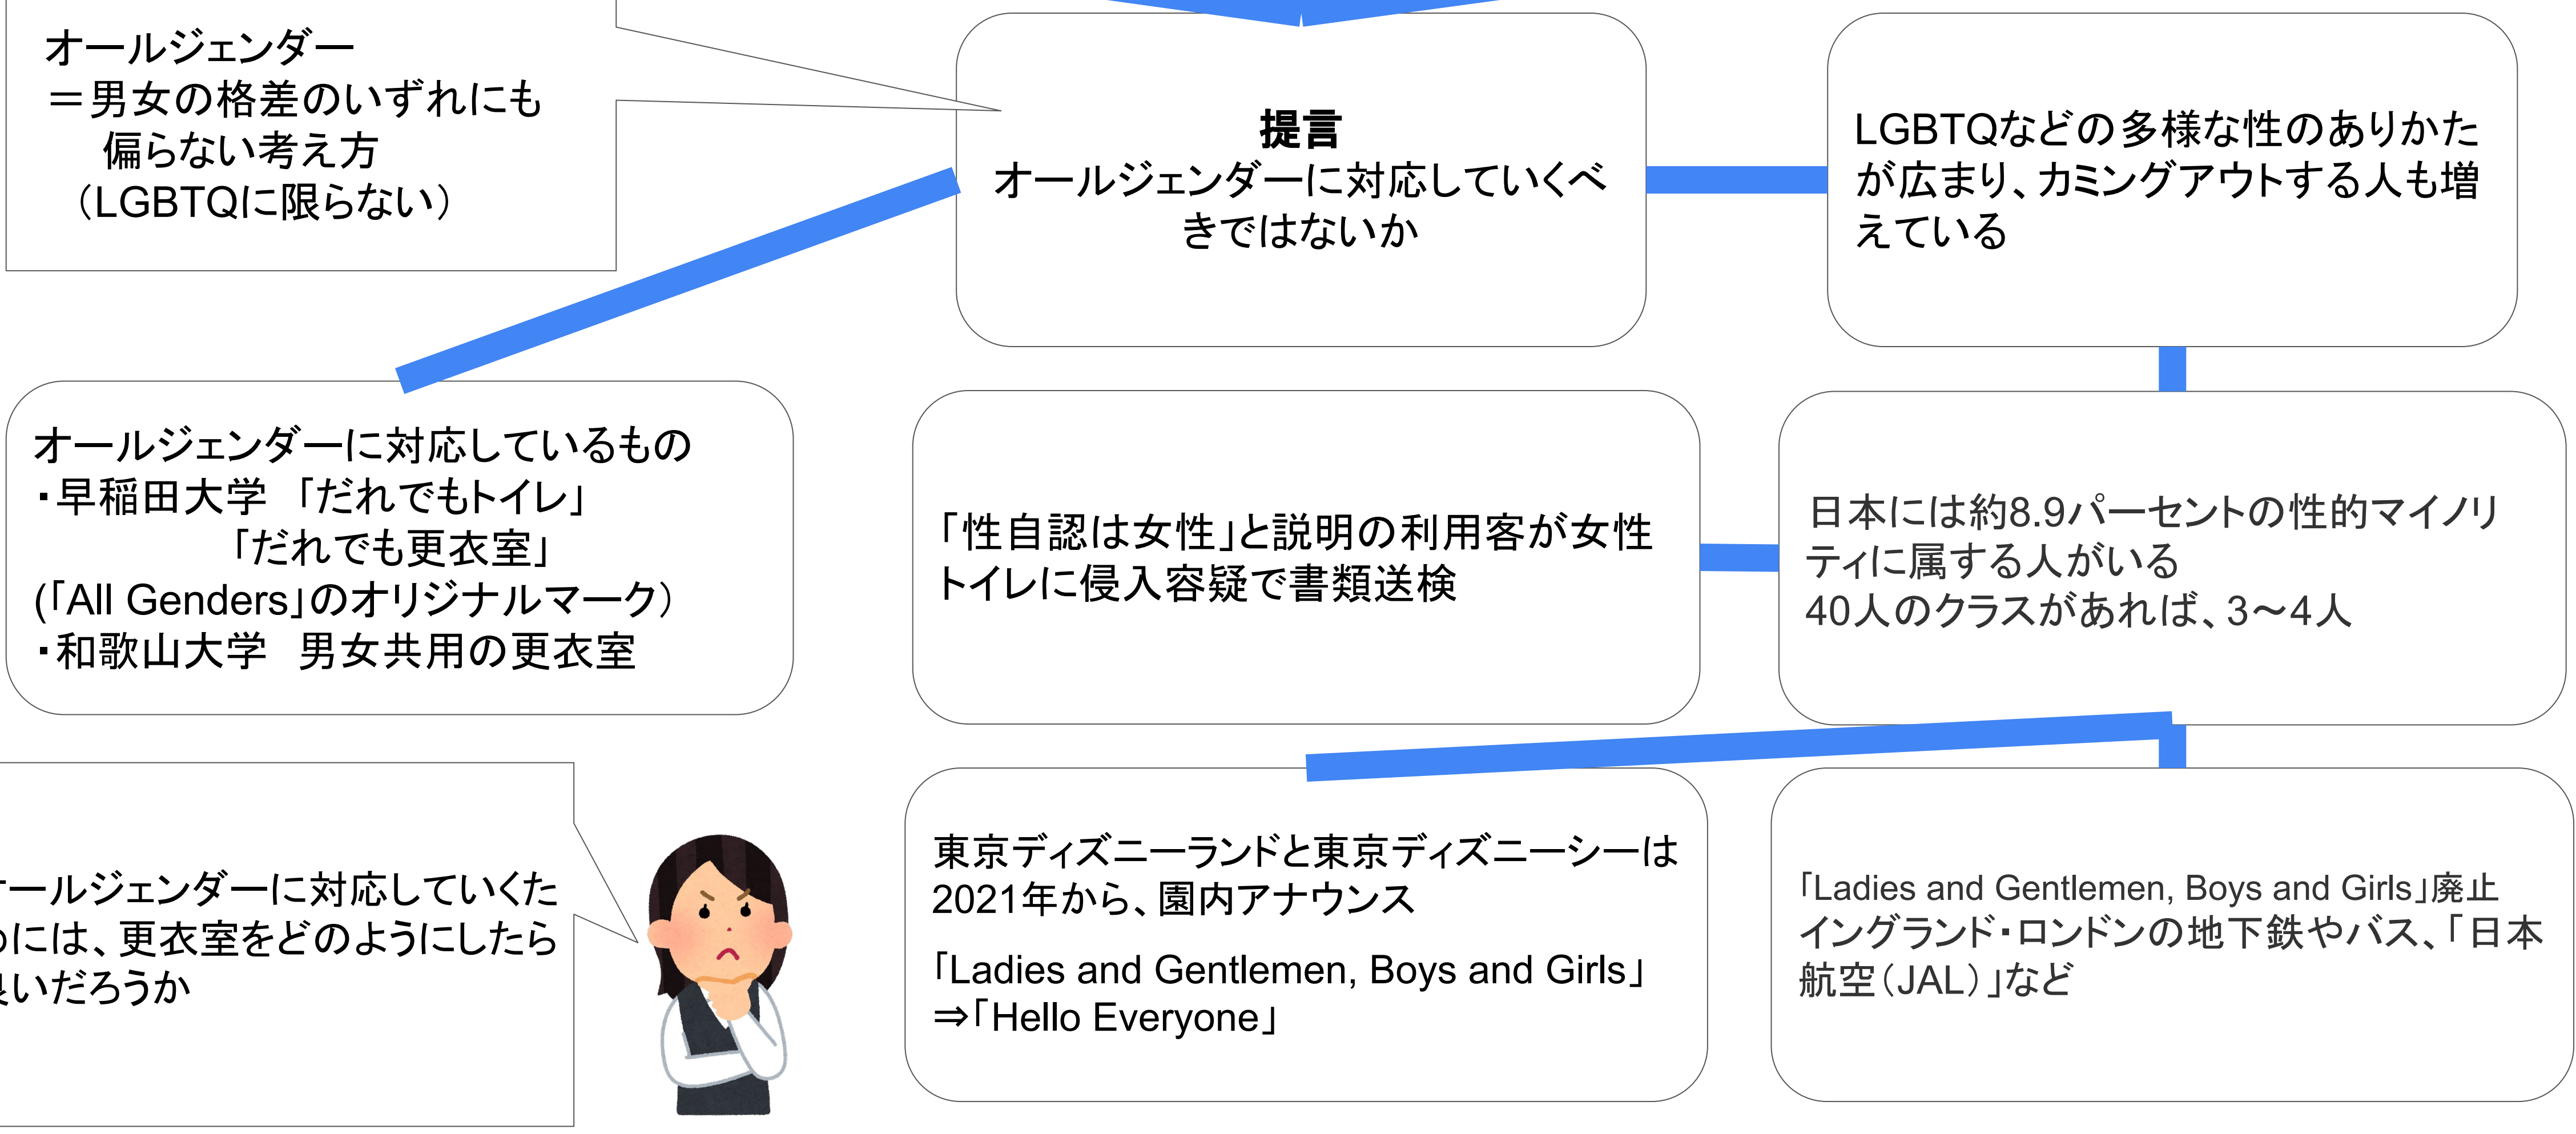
オールジェンダー
＝男女の格差のいずれにも偏らない考え方
（LGBTQに限らない）

提言
オールジェンダーに対応していくべきではないか

LGBTQなどの多様な性のありかたが広まり、カミングアウトする人も増えている

オールジェンダーに対応しているもの
・早稲田大学 「だれでもトイレ」
「だれでも更衣室」
(「All Genders」のオリジナルマーク）
・和歌山大学 男女共用の更衣室

「性自認は女性」と説明の利用客が女性トイレに侵入容疑で書類送検

日本には約8.9パーセントの性的マイノリティに属する人がいる
40人のクラスがあれば、3～4人

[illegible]ールジェンダーに対応していくた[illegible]には、更衣室をどのようにしたら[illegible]いだろうか

東京ディズニーランドと東京ディズニーシーは2021年から、園内アナウンス
「Ladies and Gentlemen, Boys and Girls」
⇒「Hello Everyone」

「Ladies and Gentlemen, Boys and Girls」廃止
イングランド・ロンドンの地下鉄やバス、「日本航空（JAL）」など